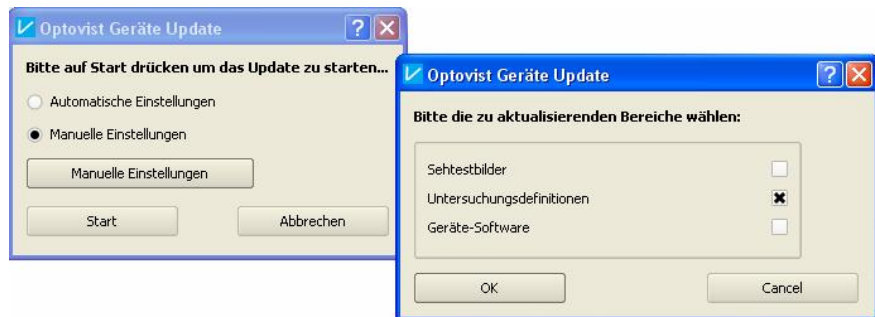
Optovist Geräte Update

Bitte auf Start drücken um das Update zu starten...

Automatische Einstellungen

Manuelle Einstellungen

Manuelle Einstellungen

Start

Abbrechen

Optovist Geräte Update

Bitte die zu aktualisierenden Bereiche wählen:

Sehtestbilder

Untersuchungsdefinitionen

Geräte-Software

OK

Cancel